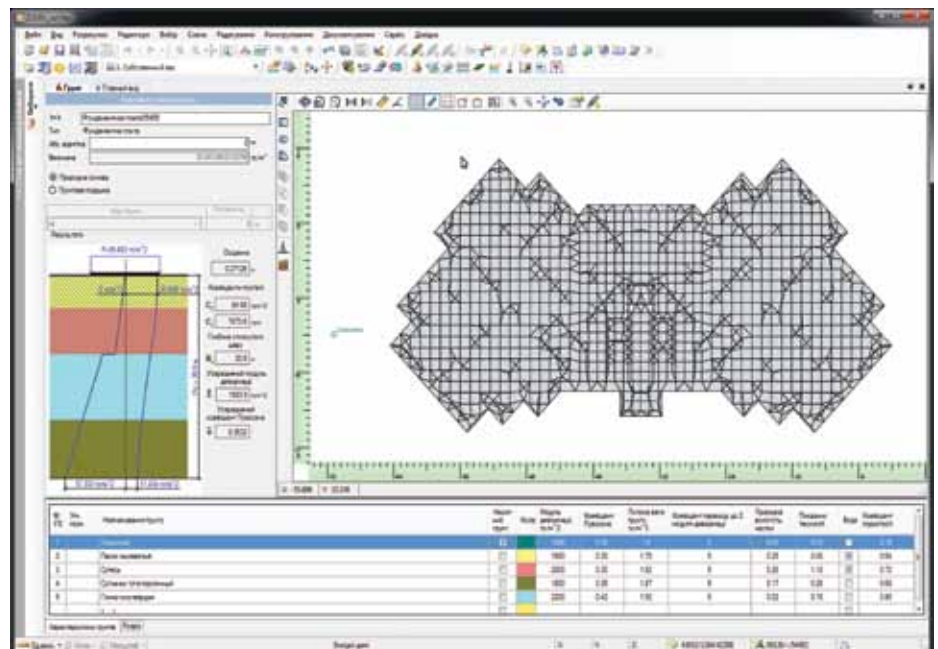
Файл Вид Редактор Выбор Схема Нагрузки Конструирование Документирование Сервис Окно

Грунт

Имя
Тип
Абс. отметка
Величина

Расчетная схема
Пропорциональная

Результаты

Осадка
0,2726

Коэффициент постели
$C_1$
$C_2$

Глубина сжимаемой зоны
$H_c$

Усредненный модуль деформации
E

Усредненный коэффициент Пуассона
ν
0,302

X: 15,686 Y: 22,236

| № п/п | Имя грунта | Наименование грунта | Насыпной грунт | Цвет | Модуль деформации т/м² | Коэффициент Пуассона | Удельный вес грунта т/м³ | Коэффициент перехода ко 2 модулю деформации | Природная влажность массы | Показатель текучести | Вода | Коэффициент пористости |
|---|---|---|---|---|---|---|---|---|---|---|---|---|
| 1 | | Насыпной | | | | | | | | | | |
| 2 | | Пески пылеватые | | | 1800 | 0.30 | 1.75 | 5 | 0.20 | 0.00 | | 0.64 |
| 3 | | Супесь | | | 2000 | 0.30 | 1.82 | 5 | 0.22 | 1.10 | | 0.70 |
| 4 | | Суглинок тугопластичный | | | 1800 | 0.35 | 1.87 | 5 | 0.17 | 0.28 | | 0.60 |
| 5 | | Глина полутвердая | | | 2000 | 0.42 | 1.90 | 5 | 0.22 | 0.18 | | 0.80 |

Характеристики грунтов